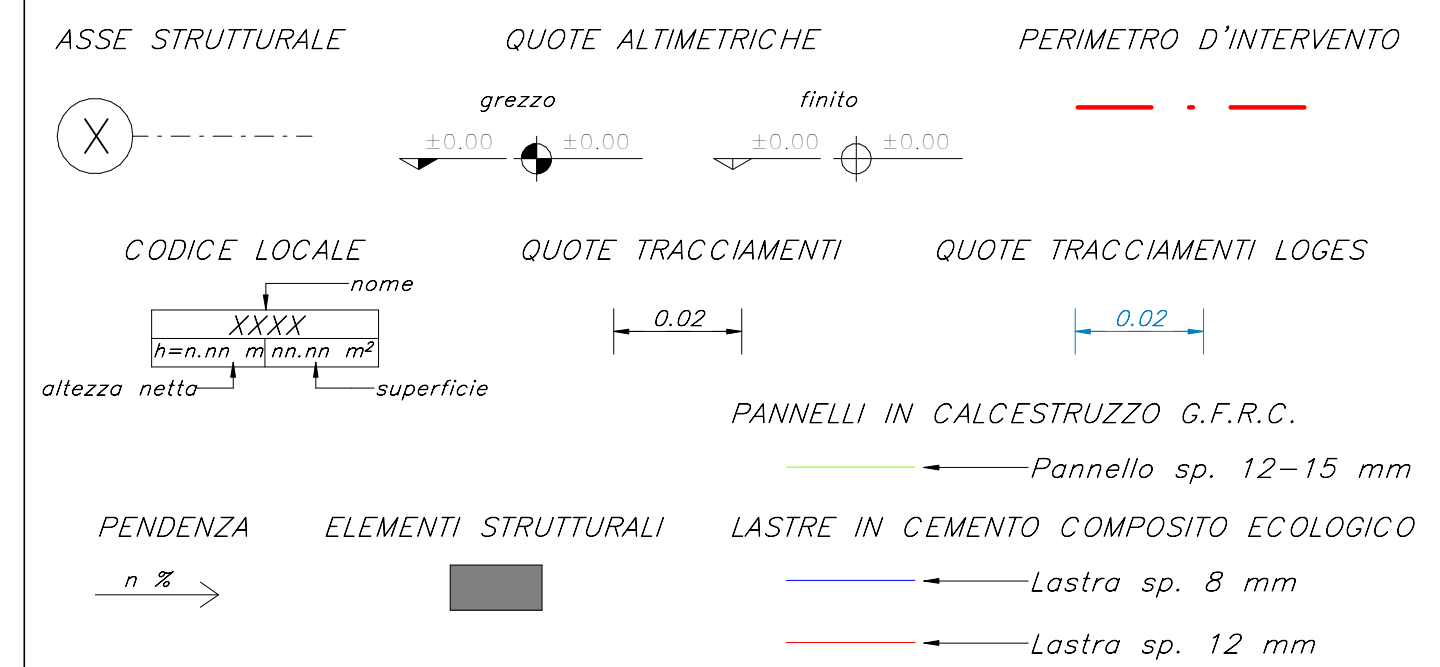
ASSE STRUTTURALE

X

QUOTE ALTIMETRICHE

grezzo

±0.00 ±0.00

finito

±0.00 ±0.00

PERIMETRO D'INTERVENTO

CODICE LOCALE

nome

XXXX

h=n.nn m | nn.nn $m^2$

altezza netta

superficie

QUOTE TRACCIAMENTI

0.02

QUOTE TRACCIAMENTI LOGES

0.02

PANNELLI IN CALCESTRUZZO G.F.R.C.

Pannello sp. 12–15 mm

PENDENZA

n %

ELEMENTI STRUTTURALI

LASTRE IN CEMENTO COMPOSITO ECOLOGICO

Lastra sp. 8 mm

Lastra sp. 12 mm